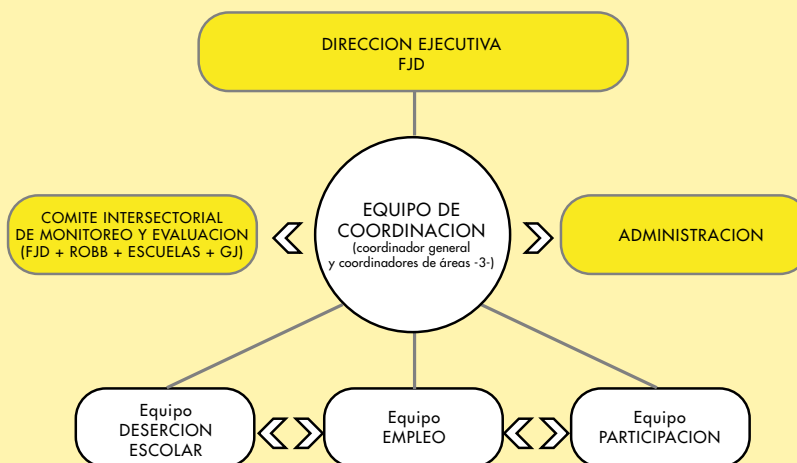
DIRECCION EJECUTIVA
FJD

COMITE INTERSECTORIAL
DE MONITOREO Y EVALUACION
(FJD + ROBB + ESCUELAS + GJ)

EQUIPO DE
COORDINACION
(coordinador general
y coordinadores de áreas -3-)

ADMINISTRACION

Equipo
DESERCION
ESCOLAR

Equipo
EMPLEO

Equipo
PARTICIPACION